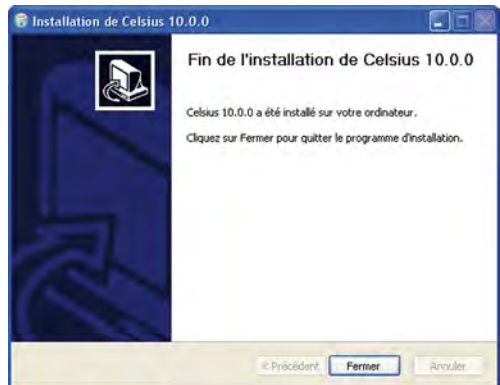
Installation de Celsius 10.0.0

Fin de l'installation de Celsius 10.0.0

Celsius 10.0.0 a été installé sur votre ordinateur.

Cliquez sur Fermer pour quitter le programme d'installation.

< Précédent | Fermer | Annuler